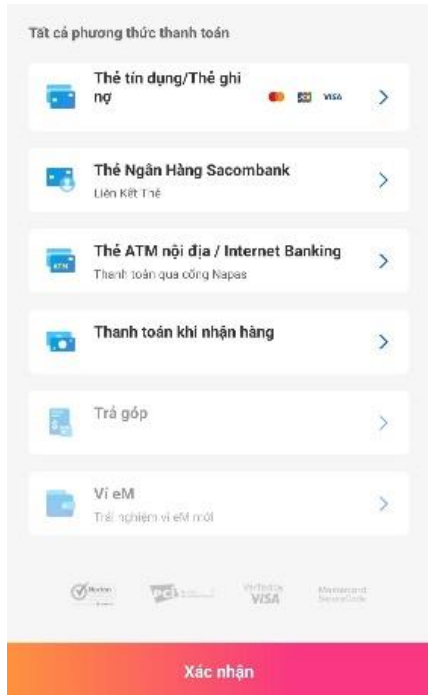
Tất cả phương thức thanh toán

Thẻ tín dụng/Thẻ ghi nợ

VISA

Thẻ Ngân Hàng Sacombank
Liên Kết Thẻ

ATM
Thẻ ATM nội địa / Internet Banking
Thanh toán qua cổng Napas

Thanh toán khi nhận hàng

Trả góp

Ví eM
Trải nghiệm ví eM mới

Norton

pci

Verified by VISA

Mastercard SecureCode

Xác nhận